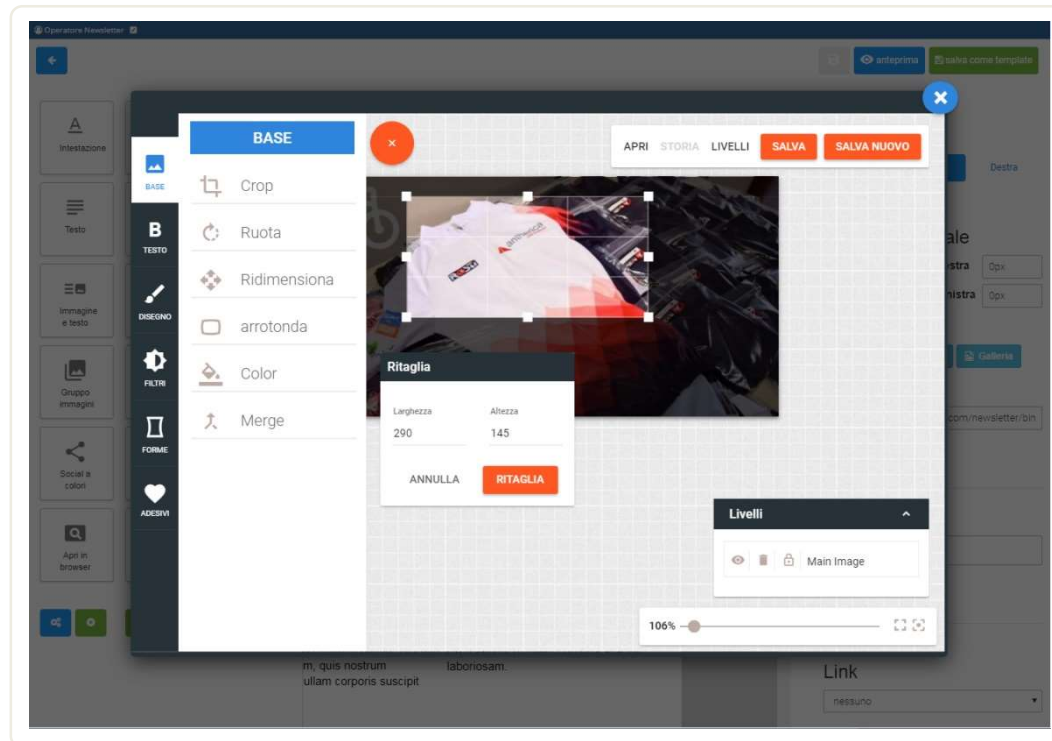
Operatore Newsletter

anteprima
salva come template

Intestazione
Testo
Immagine e testo
Gruppo immagini
Social a colori
Apri in browser

BASE
BASE
B TESTO
DISEGNO
FILTRI
FORME
ADESIVI

Crop
Ruota
Ridimensiona
arrotonda
Color
Merge

APRI STORIA LIVELLI SALVA SALVA NUOVO

Ritaglia
Larghezza
290
Altezza
145
ANNULLA RITAGLIA

Livelli
Main Image

106%

Destra
ale
stra 0px
istra 0px
Galleria
com/newsletter/bin

m, quis nostrum
ullam corporis suscipit
laboriosam.

Link
nessuno